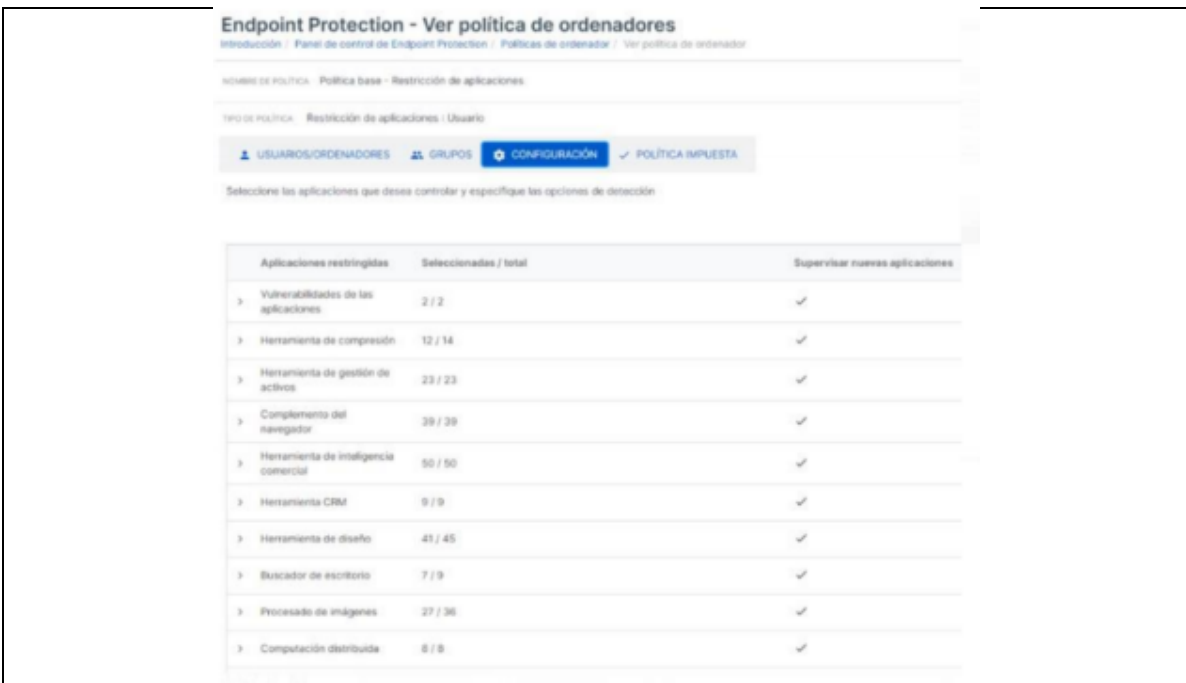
Endpoint Protection - Ver política de ordenadores
Introducción / Panel de control de Endpoint Protection / Políticas de ordenador / Ver política de ordenador

NOMBRE DE POLÍTICA Política base - Restricción de aplicaciones

TIPO DE POLÍTICA Restricción de aplicaciones : Usuario

USUARIOS/ORDENADORES GRUPOS CONFIGURACIÓN POLÍTICA IMPUESTA

Seleccione las aplicaciones que desea controlar y especifique las opciones de detección

| | Aplicaciones restringidas | Seleccionadas / total | Supervisar nuevas aplicaciones |
|---|---|---|---|
| > | Vulnerabilidades de las aplicaciones | 2 / 2 | ✓ |
| > | Herramienta de compresión | 12 / 14 | ✓ |
| > | Herramienta de gestión de activos | 23 / 23 | ✓ |
| > | Complemento del navegador | 39 / 39 | ✓ |
| > | Herramienta de inteligencia comercial | 50 / 50 | ✓ |
| > | Herramienta CRM | 9 / 9 | ✓ |
| > | Herramienta de diseño | 41 / 45 | ✓ |
| > | Buscador de escritorio | 7 / 9 | ✓ |
| > | Procesado de imágenes | 27 / 36 | ✓ |
| > | Computación distribuida | 8 / 8 | ✓ |